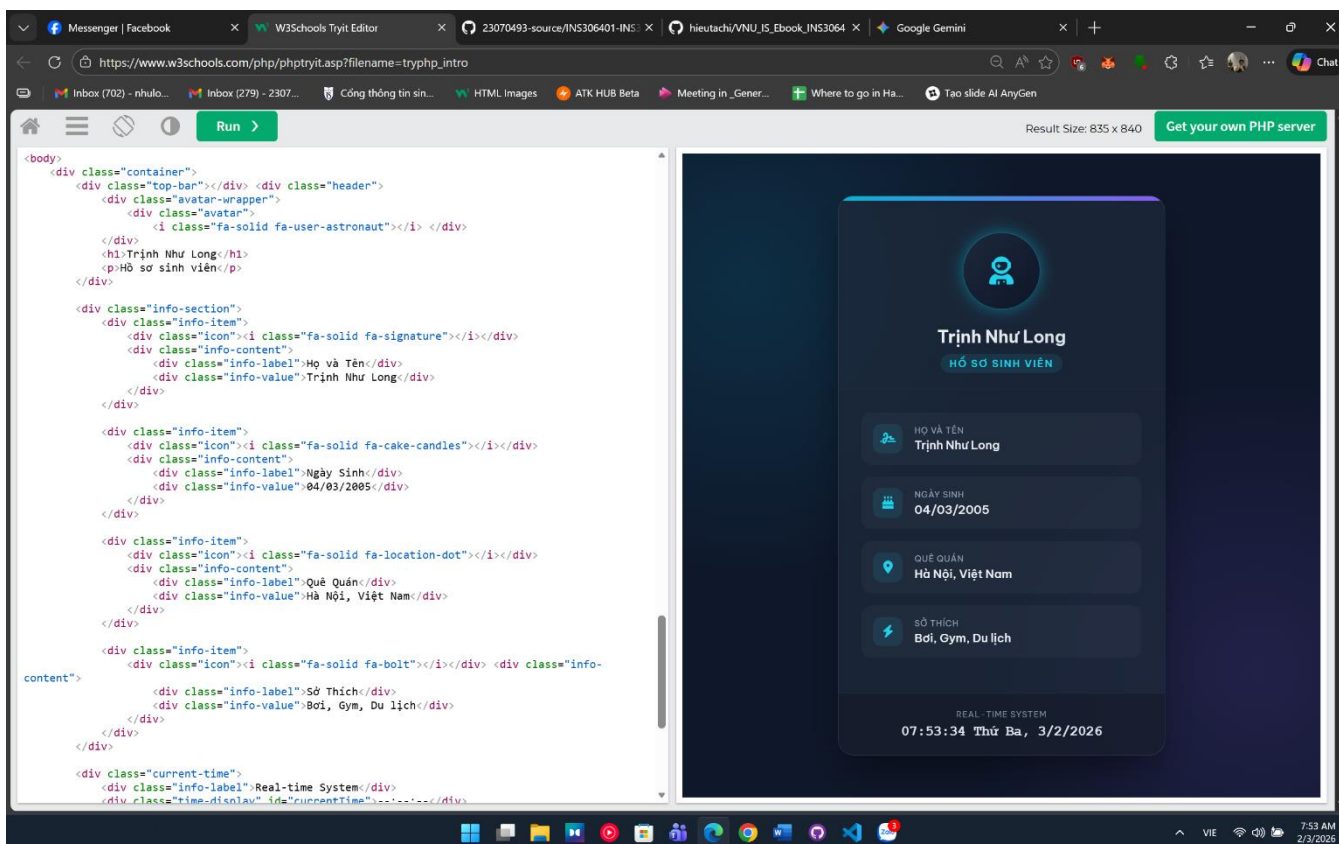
Messenger | Facebook × W3Schools Tryit Editor × 23070493-source/INS306401-INS × hieutachi/VNU_IS_Ebook_INS3064 × Google Gemini × +

https://www.w3schools.com/php/phptryit.asp?filename=tryphp_intro

Chat

Inbox (702) - nhulo... Inbox (279) - 2307... Cổng thông tin sin... HTML Images ATK HUB Beta Meeting in _Gener... Where to go in Ha... Tạo slide AI AnyGen

Run ❯

Result Size: 835 x 840

Get your own PHP server

<body>
<div class="container">
<div class="top-bar"></div> <div class="header">
<div class="avatar-wrapper">
<div class="avatar">
<i class="fa-solid fa-user-astronaut"></i> </div>
</div>
<h1>Trịnh Như Long</h1>
<p>Hồ sơ sinh viên</p>
</div>

<div class="info-section">
<div class="info-item">
<div class="icon"><i class="fa-solid fa-signature"></i></div>
<div class="info-content">
<div class="info-label">Họ và Tên</div>
<div class="info-value">Trịnh Như Long</div>
</div>
</div>

<div class="info-item">
<div class="icon"><i class="fa-solid fa-cake-candles"></i></div>
<div class="info-content">
<div class="info-label">Ngày Sinh</div>
<div class="info-value">04/03/2005</div>
</div>
</div>

<div class="info-item">
<div class="icon"><i class="fa-solid fa-location-dot"></i></div>
<div class="info-content">
<div class="info-label">Quê Quán</div>
<div class="info-value">Hà Nội, Việt Nam</div>
</div>
</div>

<div class="info-item">
<div class="icon"><i class="fa-solid fa-bolt"></i></div> <div class="info-content">
<div class="info-label">Sở Thích</div>
<div class="info-value">Bơi, Gym, Du lịch</div>
</div>
</div>
</div>

<div class="current-time">
<div class="info-label">Real-time System</div>
<div class="time-display" id="currentTime">--:--:--</div>

Trịnh Như Long
HỒ SƠ SINH VIÊN

HỌ VÀ TÊN
Trịnh Như Long

NGÀY SINH
04/03/2005

QUÊ QUÁN
Hà Nội, Việt Nam

SỞ THÍCH
Bơi, Gym, Du lịch

REAL-TIME SYSTEM
07:53:34 Thứ Ba, 3/2/2026

VIE 7:53 AM 2/3/2026